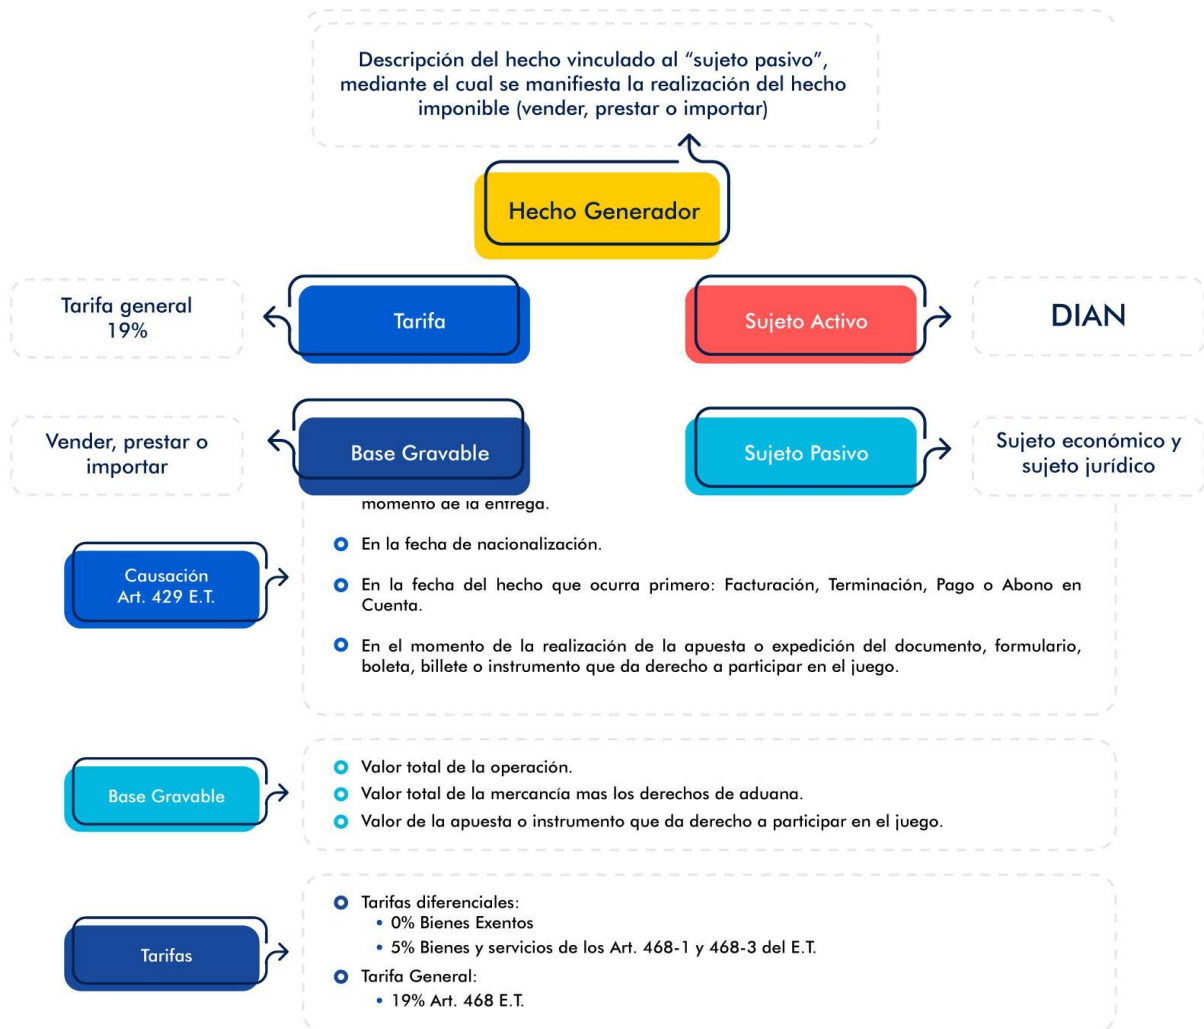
Descripción del hecho vinculado al "sujeto pasivo", mediante el cual se manifiesta la realización del hecho imponible (vender, prestar o importar)

Hecho Generador

Tarifa general 19%

Tarifa

Sujeto Activo

DIAN

Vender, prestar o importar

Base Gravable

Sujeto Pasivo

Sujeto económico y sujeto jurídico

momento de la entrega.

Causación Art. 429 E.T.

En la fecha de nacionalización.

En la fecha del hecho que ocurra primero: Facturación, Terminación, Pago o Abono en Cuenta.

En el momento de la realización de la apuesta o expedición del documento, formulario, boleta, billete o instrumento que da derecho a participar en el juego.

Base Gravable

Valor total de la operación.

Valor total de la mercancía mas los derechos de aduana.

Valor de la apuesta o instrumento que da derecho a participar en el juego.

Tarifas

Tarifas diferenciales:
• 0% Bienes Exentos
• 5% Bienes y servicios de los Art. 468-1 y 468-3 del E.T.

Tarifa General:
• 19% Art. 468 E.T.